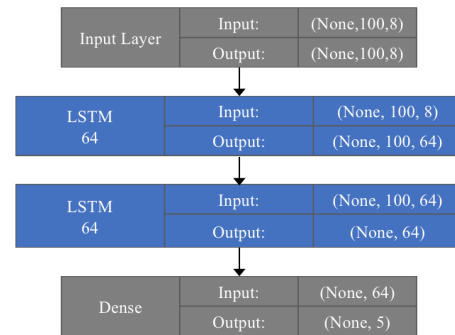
| Input Layer | Input: | (None,100,8) |
|---|---|---|
| | Output: | (None,100,8) |

| LSTM 64 | Input: | (None, 100, 8) |
|---|---|---|
| | Output: | (None, 100, 64) |

| LSTM 64 | Input: | (None, 100, 64) |
|---|---|---|
| | Output: | (None, 64) |

| Dense | Input: | (None, 64) |
|---|---|---|
| | Output: | (None, 5) |